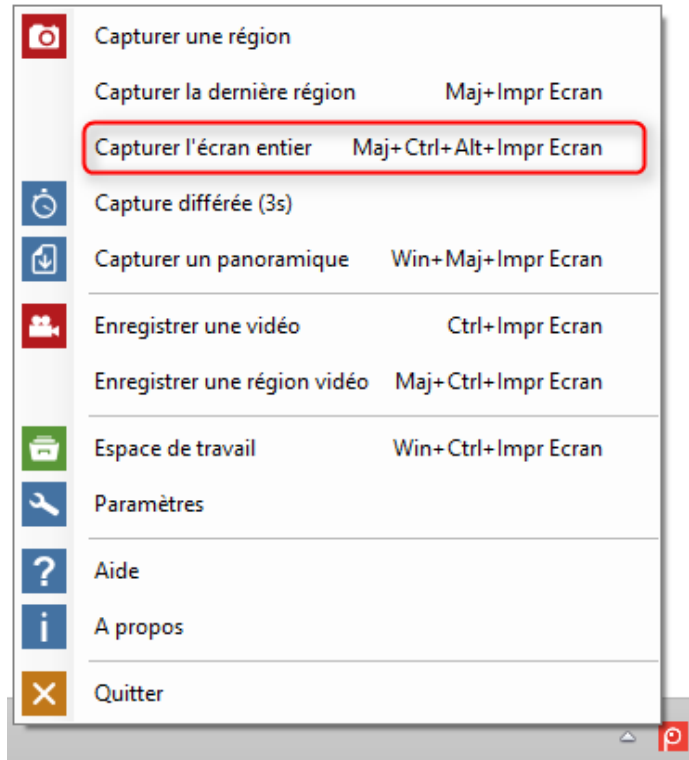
Capturer une région
Capturer la dernière région Maj+Impr Ecran
Capturer l'écran entier Maj+Ctrl+Alt+Impr Ecran
Capture différée (3s)
Capturer un panoramique Win+Maj+Impr Ecran
Enregistrer une vidéo Ctrl+Impr Ecran
Enregistrer une région vidéo Maj+Ctrl+Impr Ecran
Espace de travail Win+Ctrl+Impr Ecran
Paramètres
Aide
A propos
Quitter